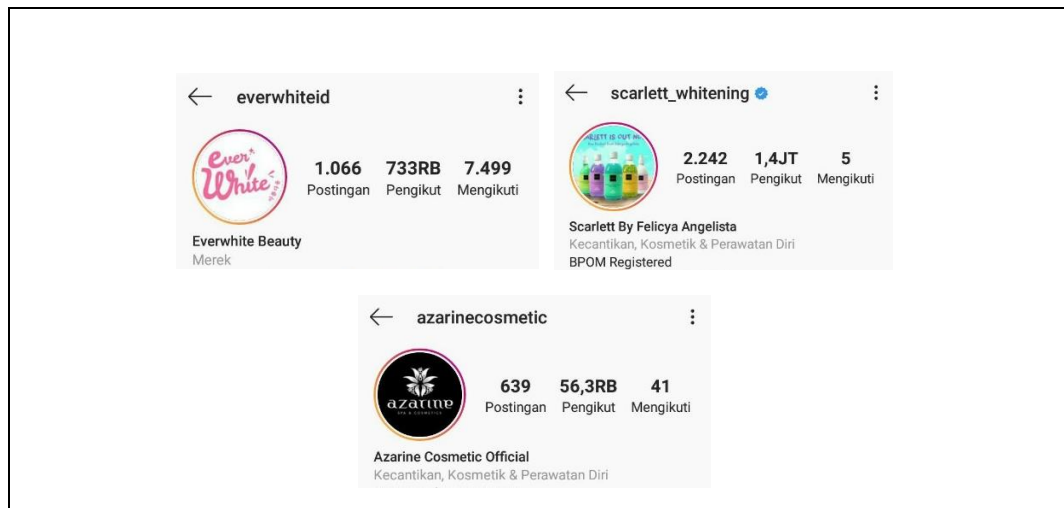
← everwhiteid

Ever White

1.066 Postingan

733RB Pengikut

7.499 Mengikuti

Everwhite Beauty
Merek

← scarlett_whitening

SCARLETT IS OUT NOW

2.242 Postingan

1,4JT Pengikut

5 Mengikuti

Scarlett By Felicya Angelista
Kecantikan, Kosmetik & Perawatan Diri
BPOM Registered

← azarinecosmetic

azarine SPA & COSMETICS

639 Postingan

56,3RB Pengikut

41 Mengikuti

Azarine Cosmetic Official
Kecantikan, Kosmetik & Perawatan Diri